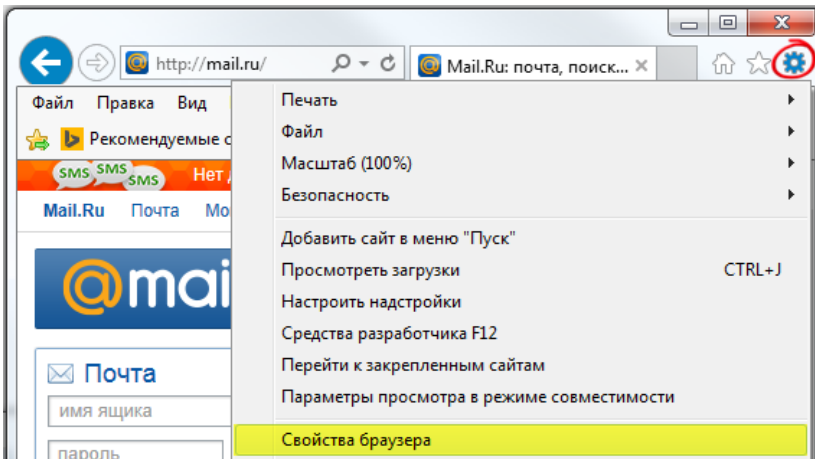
http://mail.ru/

Mail.Ru: почта, поиск...

Файл Правка Вид

Рекомендуемые с

SMS SMS SMS Нет

Mail.Ru Почта Мо

@mai

Почта

имя ящика

пароль

Печать

Файл

Масштаб (100%)

Безопасность

Добавить сайт в меню "Пуск"

Просмотреть загрузки CTRL+J

Настроить надстройки

Средства разработчика F12

Перейти к закрепленным сайтам

Параметры просмотра в режиме совместимости

Свойства браузера